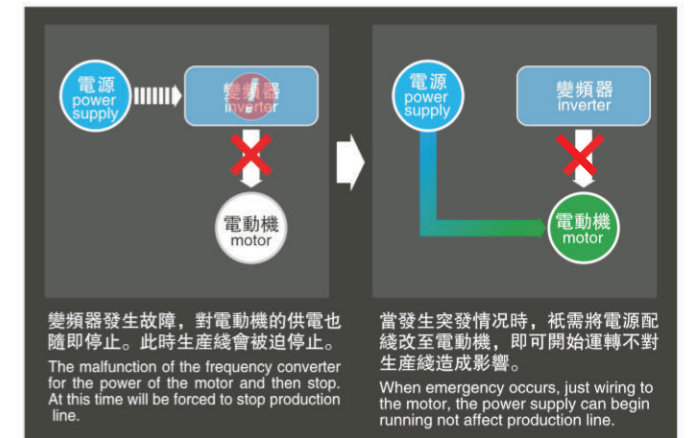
電源
power
supply

變頻器
inverter

電動機
motor

變頻器發生故障，對電動機的供電也隨即停止。此時生產綫會被迫停止。

The malfunction of the frequency converter for the power of the motor and then stop. At this time will be forced to stop production line.

電源
power
supply

變頻器
inverter

電動機
motor

當發生突發情況時，祇需將電源配綫改至電動機，即可開始運轉不對生產綫造成影響。

When emergency occurs, just wiring to the motor, the power supply can begin running not affect production line.